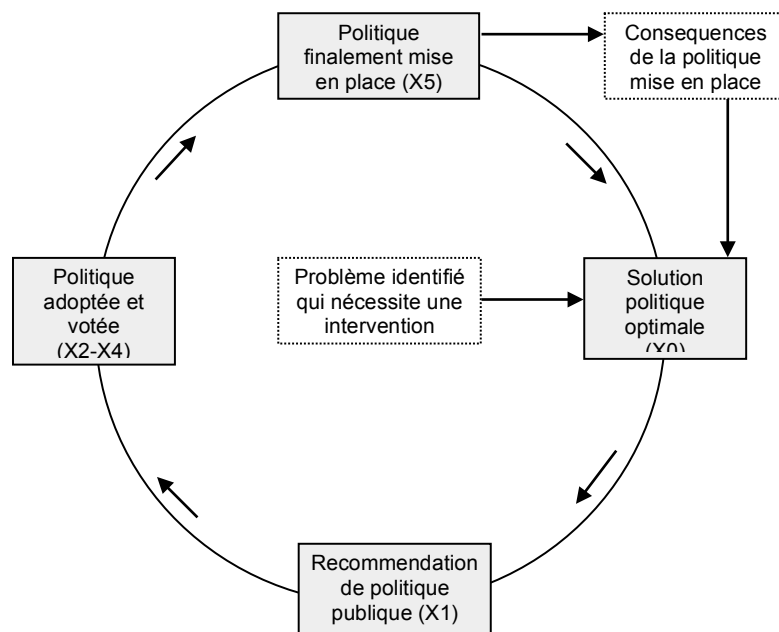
Politique finalement mise en place (X5)

Consequences de la politique mise en place

Politique adoptée et votée (X2-X4)

Problème identifié qui nécessite une intervention

Solution politique optimale (X0)

Recommendation de politique publique (X1)